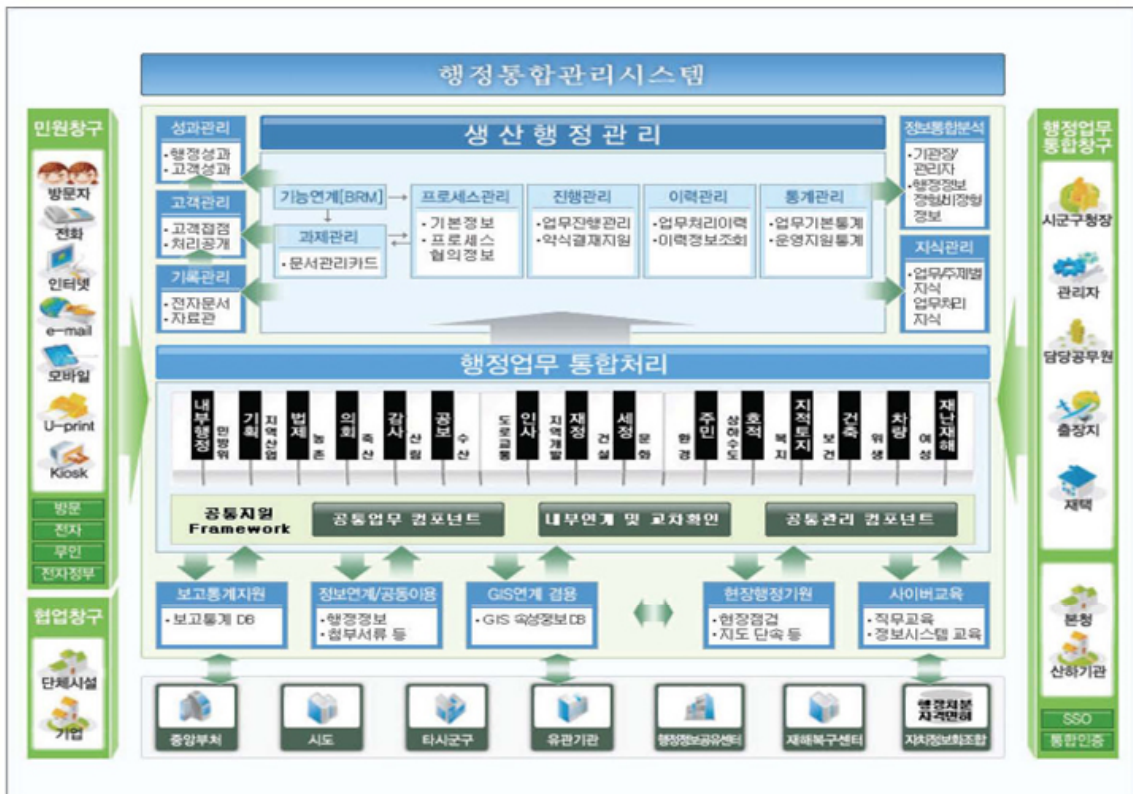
행정통합관리시스템

민원창구
방문자
전화
인터넷
e-mail
모바일
U-print
Kiosk
방문
전자
무인
전자정부

협업창구
단체시설
기업

성과관리
· 행정성과
· 고객성과

고객관리
· 고객접점
· 처리공개

기록관리
· 전자문서
· 자료관

생산행정관리

기능연계[BRM]
과제관리
· 문서관리카드

프로세스관리
· 기본정보
· 프로세스 협의정보

진행관리
· 업무진행관리
· 약식결재지원

이력관리
· 업무처리이력
· 이력정보조회

통계관리
· 업무기본통계
· 운영지원통계

정보통합분석
· 기관장/관리자
· 행정정보 정형/비정형 정보

지식관리
· 업무/주제별 지식
· 업무처리 지식

행정업무 통합처리

내부행정 민방위 기획 지역산업 법제 농촌 의회 축산 감사 산림 공보 수산 도로교통 인사 지역개발 재정 건설 세정 문화 환경 주민 상하수도 호적 복지 지적토지 보건 건축 위생 차량 여성 재난재해

공통지원 Framework
공통업무 컴포넌트
내부연계 및 교차확인
공통관리 컴포넌트

보고통계지원
· 보고통계 DB

정보연계/공동이용
· 행정정보
· 첨부서류 등

GIS연계 겸용
· GIS 속성정보DB

현장행정지원
· 현장점검
· 지도 단속 등

사이버교육
· 직무교육
· 정보시스템 교육

중앙부처
시도
타시군구
유관기관
행정정보공유센터
재해복구센터
행정자불 자격면허
자치정보화조합

행정업무 통합창구
시군구청장
관리자
담당공무원
출장지
재택

본청
산하기관
SSO
통합인증